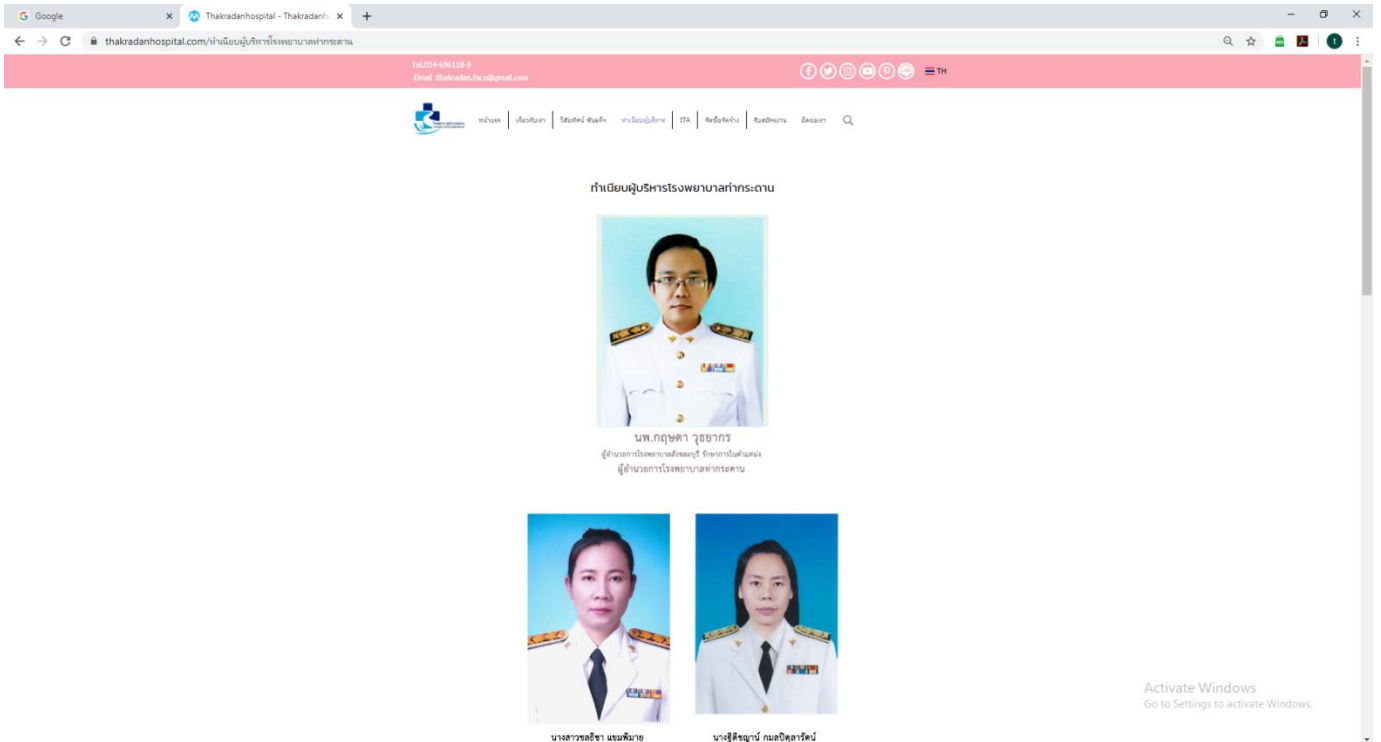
Google
Thakradanhospital - Thakradanh
thakradanhospital.com/ทำเนียบผู้บริหารโรงพยาบาลท่ากระดาน

Tel.034-696118-9
Email :thakradan.face@gmail.com
TH

หน้าแรก | เกี่ยวกับเรา | วิสัยทัศน์ พันธกิจ | ทำเนียบผู้บริหาร | ITA | จัดซื้อจัดจ้าง | รับสมัครงาน | ติดต่อเรา

ทำเนียบผู้บริหารโรงพยาบาลท่ากระดาน

นพ.กฤษดา วุธยากร
ผู้อำนวยการโรงพยาบาลศรีสวัสดิ์ รักษาการในตำแหน่ง
ผู้อำนวยการโรงพยาบาลท่ากระดาน

นางสาวชลธิชา แซมพิมาย

นางฐิติชญาน์ กมลปิตุลารัตน์

Activate Windows
Go to Settings to activate Windows.